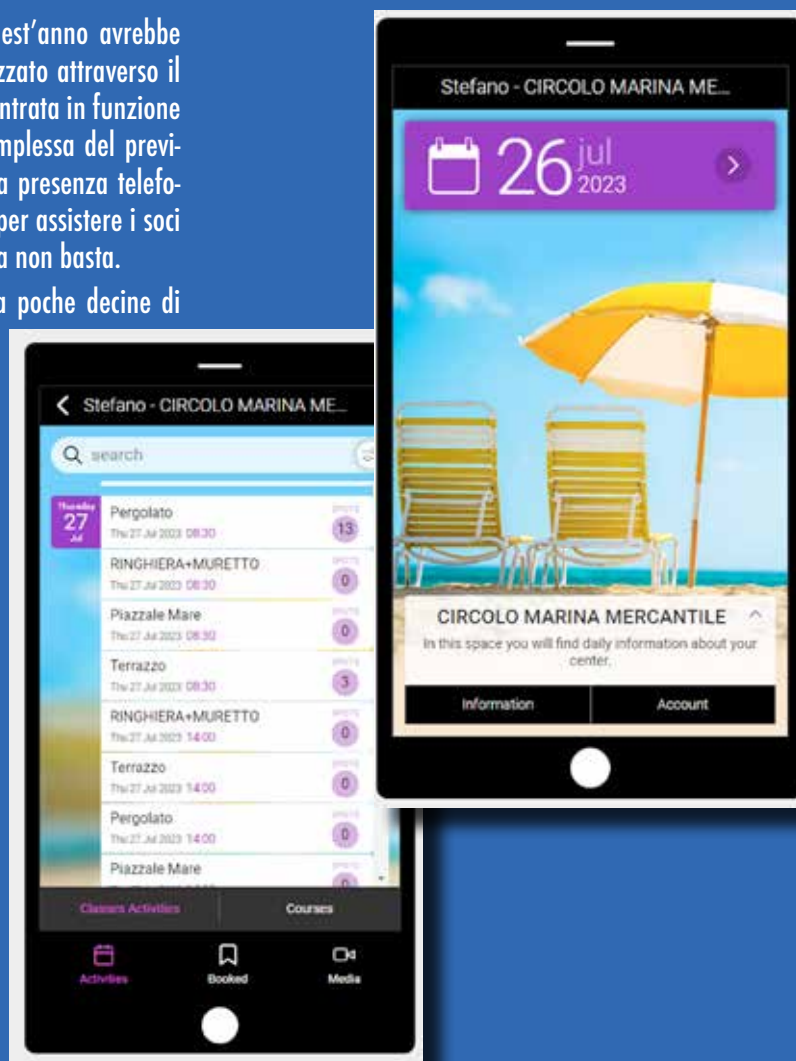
est'anno avrebbe zzato attraverso il ntrata in funzione mplessa del previ- a presenza telefo- per assistere i soci a non basta.

a poche decine di

< Stefano - CIRCOLO MARINA ME...

search

Thursday 27 Jul

Pergolato
Thu 27 Jul 2023 08:30
SPOTS 13

RINGHIERA+MURETTO
Thu 27 Jul 2023 08:30
SPOTS 0

Piazzale Mare
Thu 27 Jul 2023 08:30
SPOTS 0

Terrazzo
Thu 27 Jul 2023 08:30
SPOTS 3

RINGHIERA+MURETTO
Thu 27 Jul 2023 14:00
SPOTS 0

Terrazzo
Thu 27 Jul 2023 14:00
SPOTS 0

Pergolato
Thu 27 Jul 2023 14:00
SPOTS 0

Piazzale Mare
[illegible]
SPOTS 0

Classes Activities | Courses

Activities | Booked | Media

Stefano - CIRCOLO MARINA ME...

26 jul 2023

CIRCOLO MARINA MERCANTILE
In this space you will find daily information about your center.

Information | Account